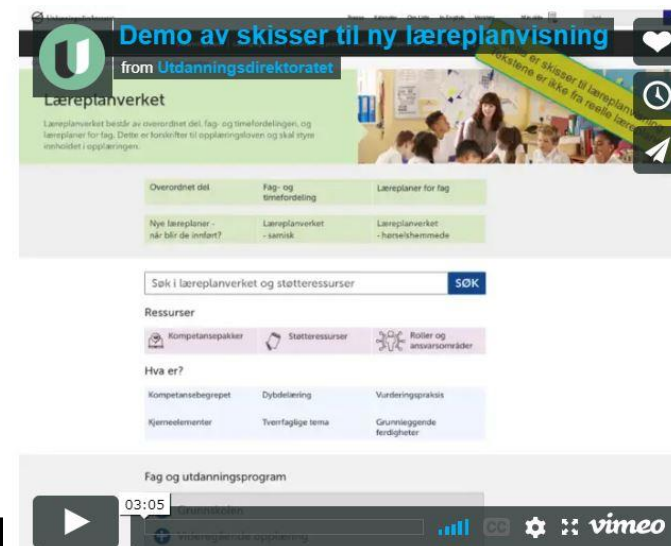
Demo av skisser til ny læreplanvisning

from Utdanningsdirektoratet

er skisser til læreplan
tekstene er ikke fra reelle lære

Læreplanverket

Læreplanverket består av overordnet del, fag- og timefordelingen, og læreplaner for fag. Dette er forskrifter til opplæringsloven og skal styre innholdet i opplæringen.

| Overordnet del | Fag- og timefordeling | Læreplaner for fag |
|---|---|---|
| Nye læreplaner - når blir de innført? | Læreplanverket - samisk | Læreplanverket - hørselshemmede |

Søk i læreplanverket og støtteressurser SØK

Ressurser

Kompetansepakker
Støtteressurser
Roller og ansvarsområder

Hva er?

| Kompetansebegrepet | Dybdelæring | Vurderingspraksis |
|---|---|---|
| Kjerneelementer | Tverrfaglige tema | Grunnleggende ferdigheter |

Fag og utdanningsprogram

Grunnskolen

Videregående opplæring

03:05

vimeo